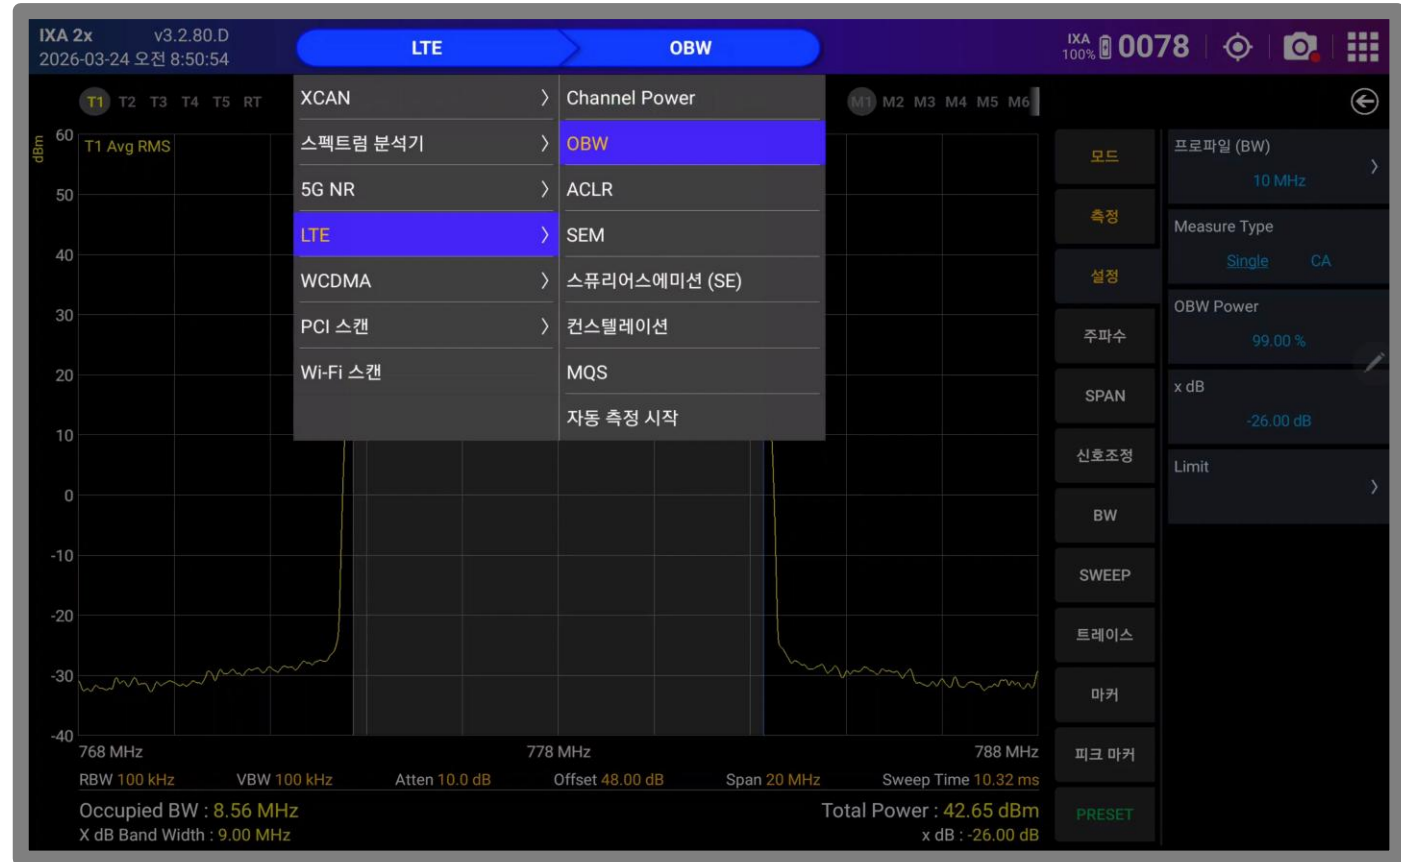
IXA 2x v3.2.80.D
2026-03-24 오전 8:50:54

LTE OBW

IXA 100% 0078

T1 T2 T3 T4 T5 RT

XCAN
스펙트럼 분석기
5G NR
LTE
WCDMA
PCI 스캔
Wi-Fi 스캔

Channel Power
OBW
ACLR
SEM
스퓨리어스에미션 (SE)
컨스텔레이션
MQS
자동 측정 시작

M1 M2 M3 M4 M5 M6

dBm
60 T1 Avg RMS
50
40
30
20
10
0
-10
-20
-30
-40

768 MHz 778 MHz 788 MHz

RBW 100 kHz VBW 100 kHz Atten 10.0 dB Offset 48.00 dB Span 20 MHz Sweep Time 10.32 ms

Occupied BW : 8.56 MHz
X dB Band Width : 9.00 MHz

Total Power : 42.65 dBm
x dB : -26.00 dB

모드
측정
설정
주파수
SPAN
신호조정
BW
SWEEP
트레이스
마커
피크 마커
PRESET

프로파일 (BW)
10 MHz

Measure Type
Single CA

OBW Power
99.00 %

x dB
-26.00 dB

Limit